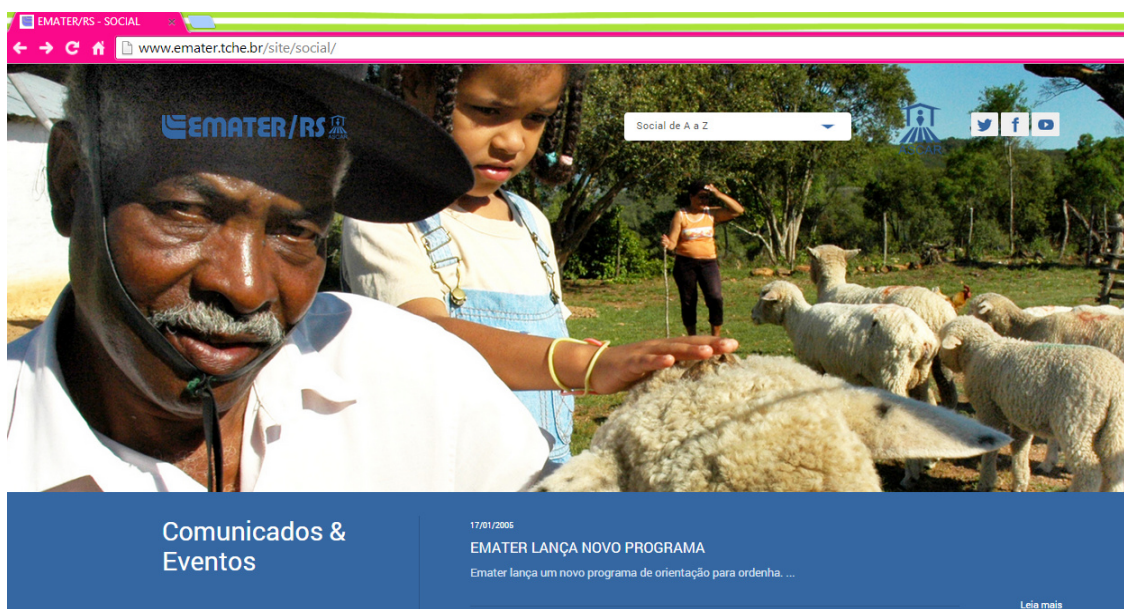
EMATER/RS - SOCIAL

www.emater.tche.br/site/social/

EMATER/RS

Social de A a Z

Comunicados & Eventos

17/01/2005

EMATER LANÇA NOVO PROGRAMA

Emater lança um novo programa de orientação para ordenha. ...

Leia mais